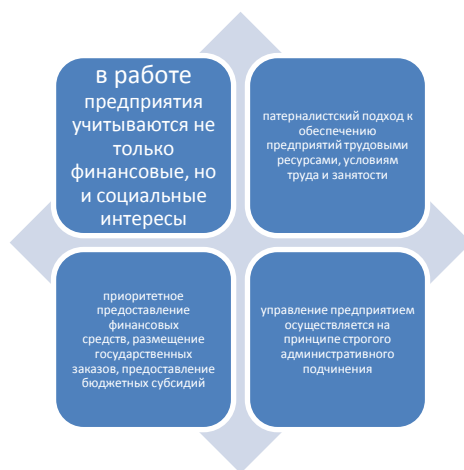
в работе предприятия учитываются не только финансовые, но и социальные интересы

патерналистский подход к обеспечению предприятий трудовыми ресурсами, условиям труда и занятости

приоритетное предоставление финансовых средств, размещение государственных заказов, предоставление бюджетных субсидий

управление предприятием осуществляется на принципе строгого административного подчинения